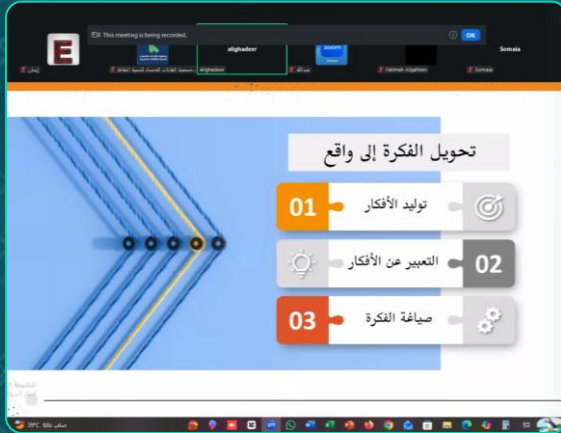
This meeting is being recorded.

OK

alghadeer

Somaia

إيمان

جمعية القيادات الأكاديمية لتنمية الطاقة

alghadeer

عبدالله

Fatmah Algahtani

Somaia

تحويل الفكرة إلى واقع

01

توليد الأفكار

02

التعبير عن الأفكار

03

صياغة الفكرة

19°C